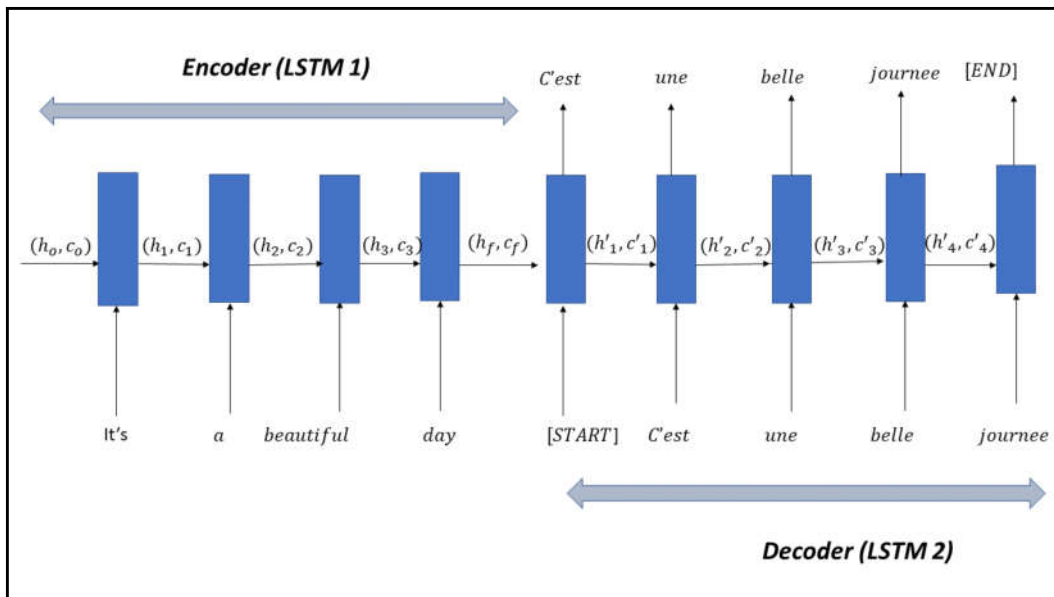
Encoder (LSTM 1)

C'est une belle journee [END]

$(h_o, c_o)$ $(h_1, c_1)$ $(h_2, c_2)$ $(h_3, c_3)$ $(h_f, c_f)$ $(h'_1, c'_1)$ $(h'_2, c'_2)$ $(h'_3, c'_3)$ $(h'_4, c'_4)$

It's a beautiful day [START] C'est une belle journee

Decoder (LSTM 2)